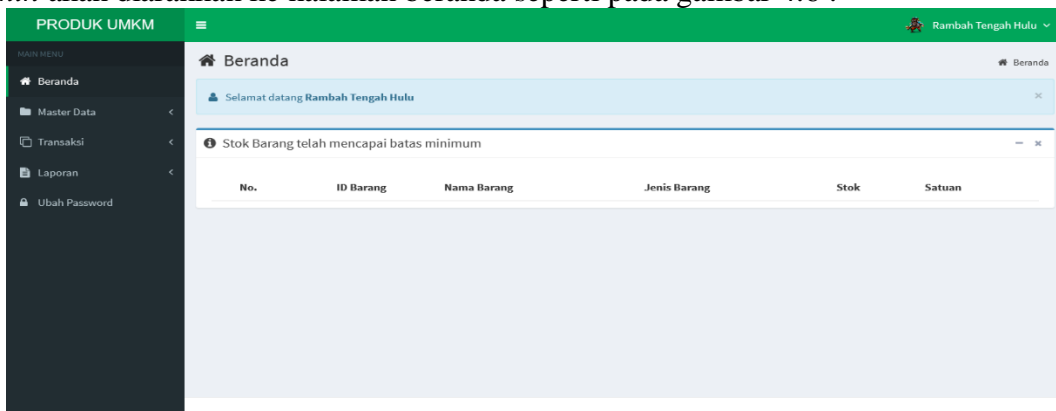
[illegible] akan diarahkan ke halaman beranda seperti pada gambar 4.3 :

PRODUK UMKM

MAIN MENU

Beranda

Master Data

Transaksi

Laporan

Ubah Password

Rambah Tengah Hulu

Beranda

Beranda

Selamat datang **Rambah Tengah Hulu**

×

Stok Barang telah mencapai batas minimum

− ×

| No. | ID Barang | Nama Barang | Jenis Barang | Stok | Satuan |
|---|---|---|---|---|---|